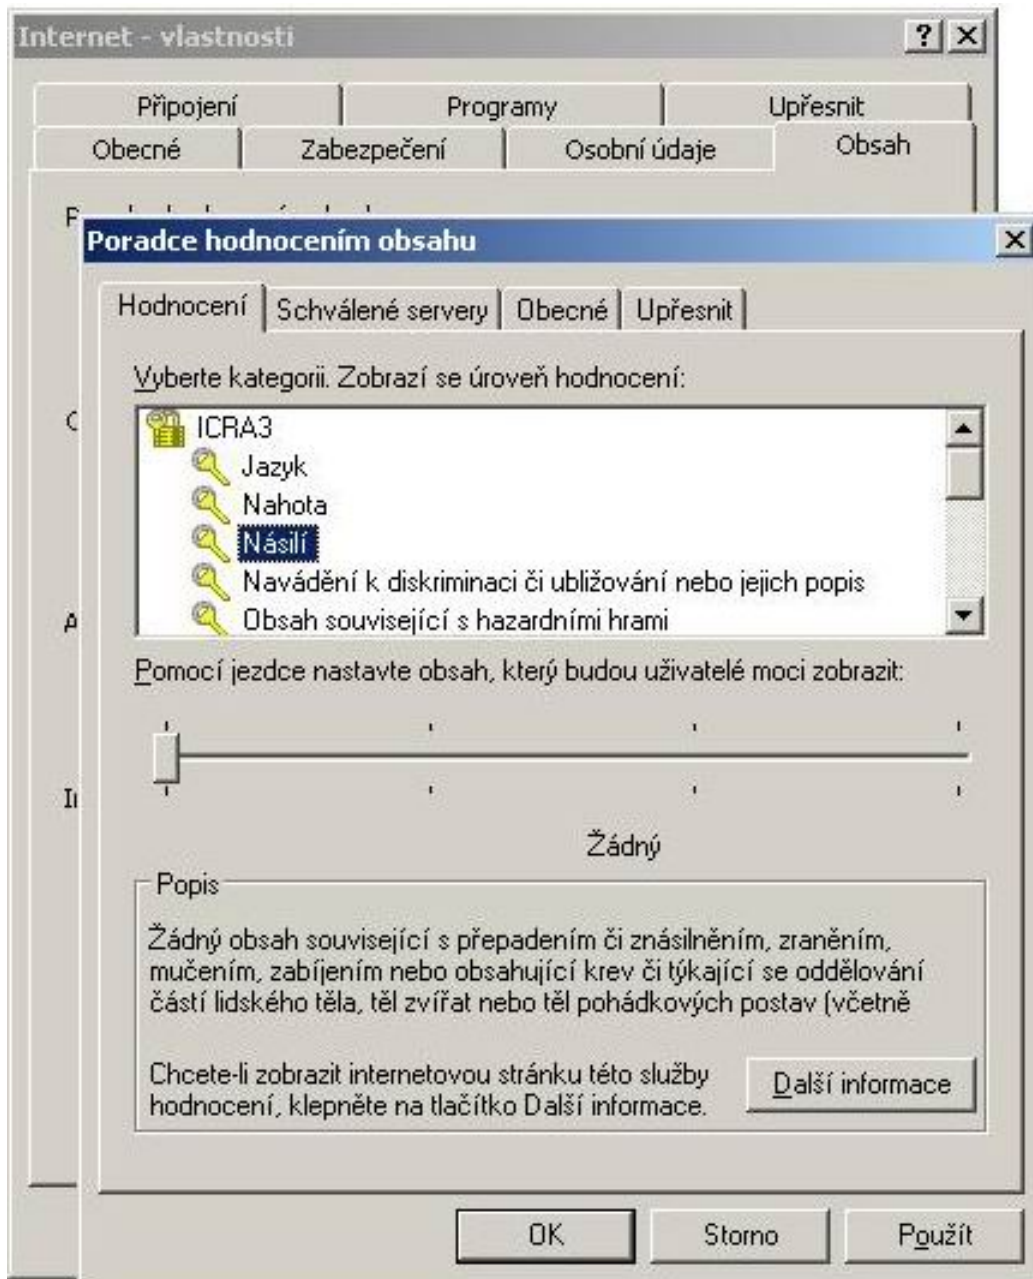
Internet - vlastnosti

?

Připojení | Programy | Upřesnit
Obecné | Zabezpečení | Osobní údaje | Obsah

Poradce hodnocením obsahu

Hodnocení | Schválené servery | Obecné | Upřesnit

Vyberte kategorii. Zobrazí se úroveň hodnocení:

ICRA3
Jazyk
Nahota
Násilí
Navádění k diskriminaci či ubližování nebo jejich popis
Obsah související s hazardními hrami

Pomocí jezdce nastavte obsah, který budou uživatelé moci zobrazit:

Žádný

Popis

Žádný obsah související s přepadením či znásilněním, zraněním, mučením, zabíjením nebo obsahující krev či týkající se oddělování částí lidského těla, těl zvířat nebo těl pohádkových postav (včetně

Chcete-li zobrazit internetovou stránku této služby hodnocení, klepněte na tlačítko Další informace.

Další informace

OK | Storno | Použít